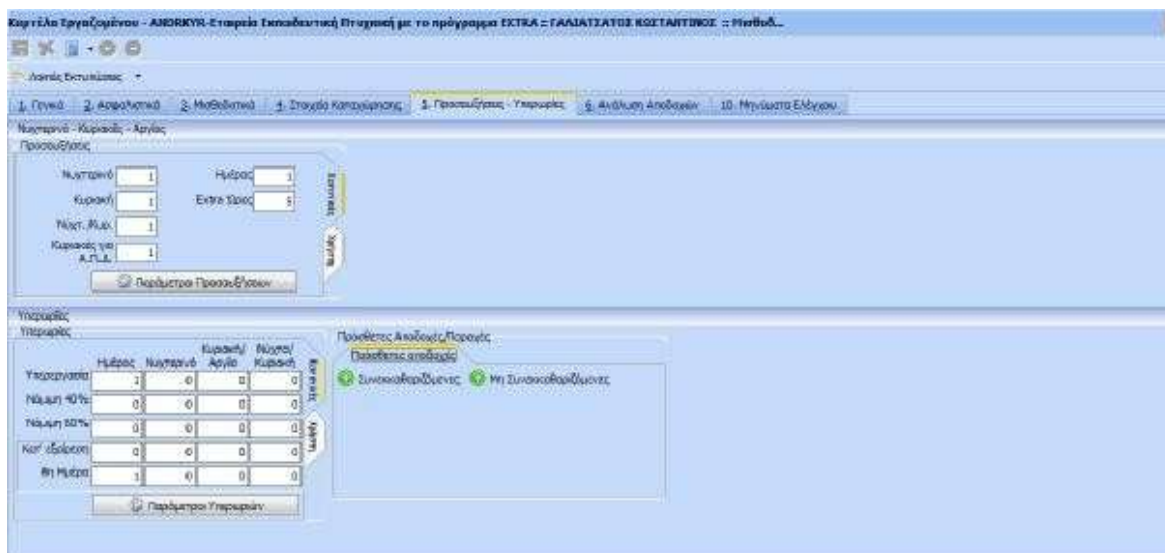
Καρτέλα Εργαζομένου - ANDRKYR-Εταιρεία Εκπαιδευτική Ιπτυχιακή με το πρόγραμμα EXTRA :: ΓΑΛΑΤΣΑΤΟΣ ΚΩΣΤΑΝΤΙΝΟΣ :: Μισθωδ...

Λοιπές Εκτυπώσεις

1. Γενικά | 2. Ασφαλιστικά | 3. Μισθολογικά | 4. Στοιχεία Καταχώρησης | 5. Προσαυξήσεις - Υπερωρίες | 6. Ανάλυση Αποδοχών | 10. Μηνύματα Ελέγχου

Νυχτερινό - Κυριακές - Αργίες
Προσαυξήσεις

Νυχτερινό 1
Ημέρες 1
Κυριακή 1
Extra Ώρες 5
Νυχτ. Κυρ. 1
Κυριακές για Α.Π.Δ. 1

Εντολές
Χρήση

Παράμετροι Προσαυξήσεων

Υπερωρίες
Υπερωρίες

| | Ημέρες | Νυχτερινό | Κυριακή/Αργία | Νύχτα/Κυριακή |
|---|---|---|---|---|
| Υπερεργασία | 1 | 0 | 0 | 0 |
| Νόμιμη 40% | 0 | 0 | 0 | 0 |
| Νόμιμη 60% | 0 | 0 | 0 | 0 |
| Κατ' εξαίρεση | 0 | 0 | 0 | 0 |
| 6η Ημέρα | 1 | 0 | 0 | 0 |

Εντολές
Χρήση

Παράμετροι Υπερωριών

Πρόσθετες Αποδοχές/Παροχές
Πρόσθετες αποδοχές

Συνυπολογιζόμενες
Μη Συνυπολογιζόμενες